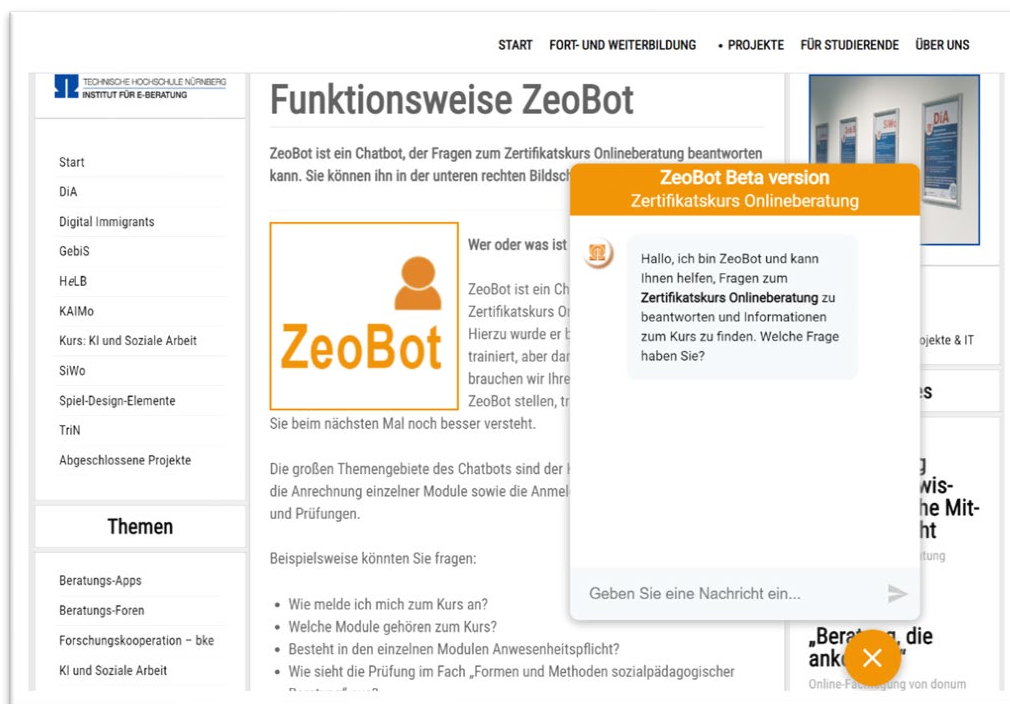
START FORT- UND WEITERBILDUNG • PROJEKTE FÜR STUDIERENDE ÜBER UNS

TECHNISCHE HOCHSCHULE NÜRNBERG
INSTITUT FÜR E-BERATUNG

Start
DiA
Digital Immigrants
GebiS
HeLB
KAIMo
Kurs: KI und Soziale Arbeit
SiWo
Spiel-Design-Elemente
TriN
Abgeschlossene Projekte

Themen

Beratungs-Apps
Beratungs-Foren
Forschungskooperation – bke
KI und Soziale Arbeit

Funktionsweise ZeoBot

ZeoBot ist ein Chatbot, der Fragen zum Zertifikatskurs Onlineberatung beantworten kann. Sie können ihn in der unteren rechten Bildsch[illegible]

ZeoBot

Wer oder was ist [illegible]

ZeoBot ist ein Ch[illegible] Zertifikatskurs O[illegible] Hierzu wurde er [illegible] trainiert, aber dar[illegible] brauchen wir Ihre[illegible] ZeoBot stellen, tr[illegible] Sie beim nächsten Mal noch besser versteht.

Die großen Themengebiete des Chatbots sind der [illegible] die Anrechnung einzelner Module sowie die Anmel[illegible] und Prüfungen.

Beispielsweise könnten Sie fragen:

• Wie melde ich mich zum Kurs an?
• Welche Module gehören zum Kurs?
• Besteht in den einzelnen Modulen Anwesenheitspflicht?
• Wie sieht die Prüfung im Fach „Formen und Methoden sozialpädagogischer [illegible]

ZeoBot Beta version
Zertifikatskurs Onlineberatung

Hallo, ich bin ZeoBot und kann Ihnen helfen, Fragen zum Zertifikatskurs Onlineberatung zu beantworten und Informationen zum Kurs zu finden. Welche Frage haben Sie?

Geben Sie eine Nachricht ein...

DiA

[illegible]ojekte & IT

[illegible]es

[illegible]g
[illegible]wis-
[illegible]he Mit-
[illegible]ht
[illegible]tung

„Beratung, die ank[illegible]"
Online-Fachtagung von donum